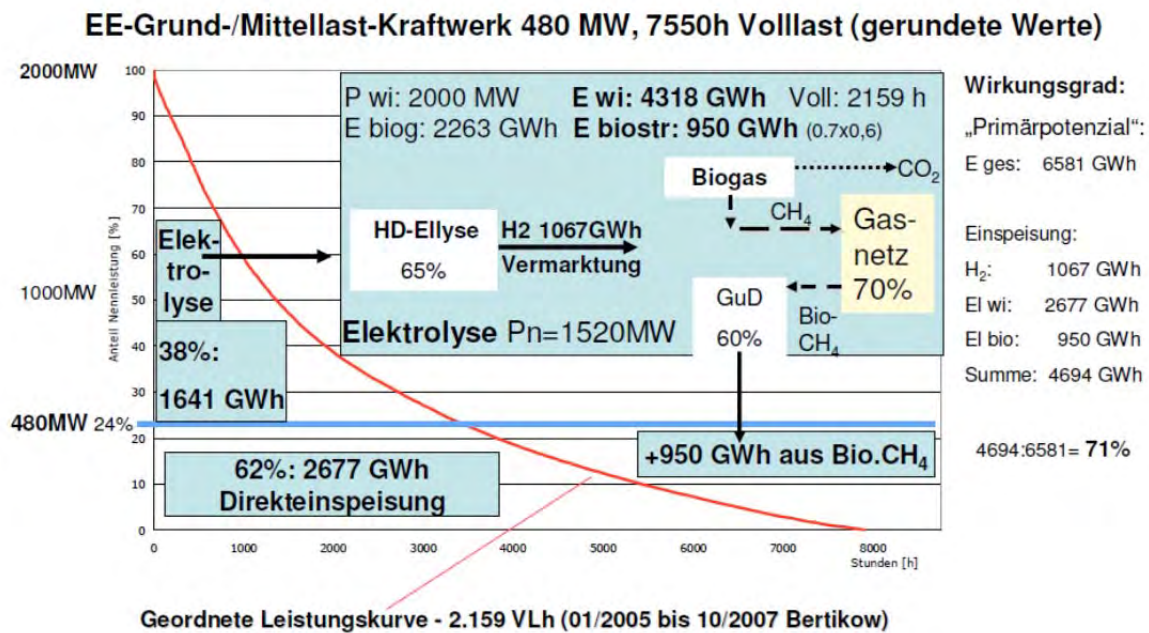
EE-Grund-/Mittellast-Kraftwerk 480 MW, 7550h Volllast (gerundete Werte)

2000MW

1000MW

480MW 24%

100
90
80
70
60
50
40
30
20
10
0

Anteil Nennleistung [%]

P wi: 2000 MW E wi: 4318 GWh Voll: 2159 h
E biog: 2263 GWh E biostr: 950 GWh (0.7x0,6)

Biogas

CO$_2$

CH$_4$

Gas-netz 70%

Elek-tro-lyse

HD-Ellyse 65%

H2 1067GWh Vermarktung

GuD 60%

Bio-CH$_4$

Elektrolyse Pn=1520MW

38%: 1641 GWh

+950 GWh aus Bio.CH$_4$

62%: 2677 GWh Direkteinspeisung

0 1000 2000 3000 4000 5000 6000 7000 8000
Stunden [h]

Geordnete Leistungskurve - 2.159 VLh (01/2005 bis 10/2007 Bertikow)

Wirkungsgrad:
„Primärpotenzial“:
E ges: 6581 GWh

Einspeisung:
H$_2$: 1067 GWh
El wi: 2677 GWh
El bio: 950 GWh
Summe: 4694 GWh

4694:6581= 71%